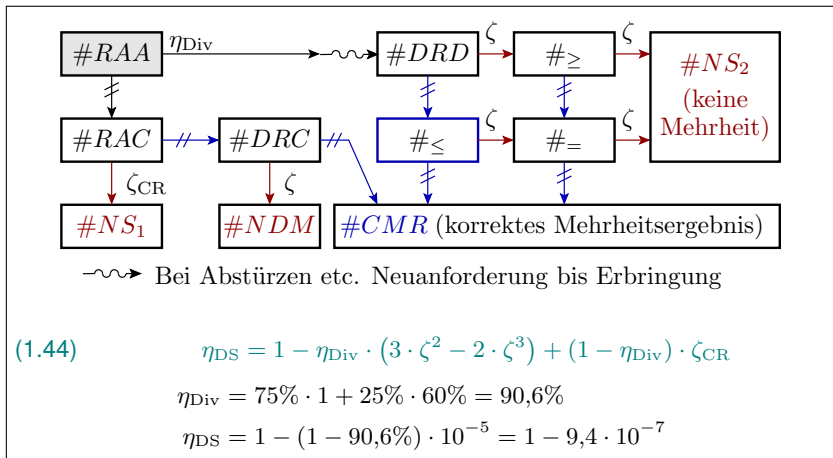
$\#RAA$ $\eta_{\text{Div}}$ $\#DRD$ $\zeta$ $\#_{\geq}$ $\zeta$ $\#NS_2$ (keine Mehrheit)

$\#RAC$ $\#DRC$ $\#_{\leq}$ $\zeta$ $\#_{=}$ $\zeta$

$\zeta_{\text{CR}}$ $\zeta$

$\#NS_1$ $\#NDM$ $\#CMR$ (korrektes Mehrheitsergebnis)

Bei Abstürzen etc. Neuanforderung bis Erbringung

(1.44) $\eta_{\text{DS}} = 1 - \eta_{\text{Div}} \cdot \left(3 \cdot \zeta^2 - 2 \cdot \zeta^3\right) + \left(1 - \eta_{\text{Div}}\right) \cdot \zeta_{\text{CR}}$

$\eta_{\text{Div}} = 75\% \cdot 1 + 25\% \cdot 60\% = 90{,}6\%$

$\eta_{\text{DS}} = 1 - (1 - 90{,}6\%) \cdot 10^{-5} = 1 - 9{,}4 \cdot 10^{-7}$